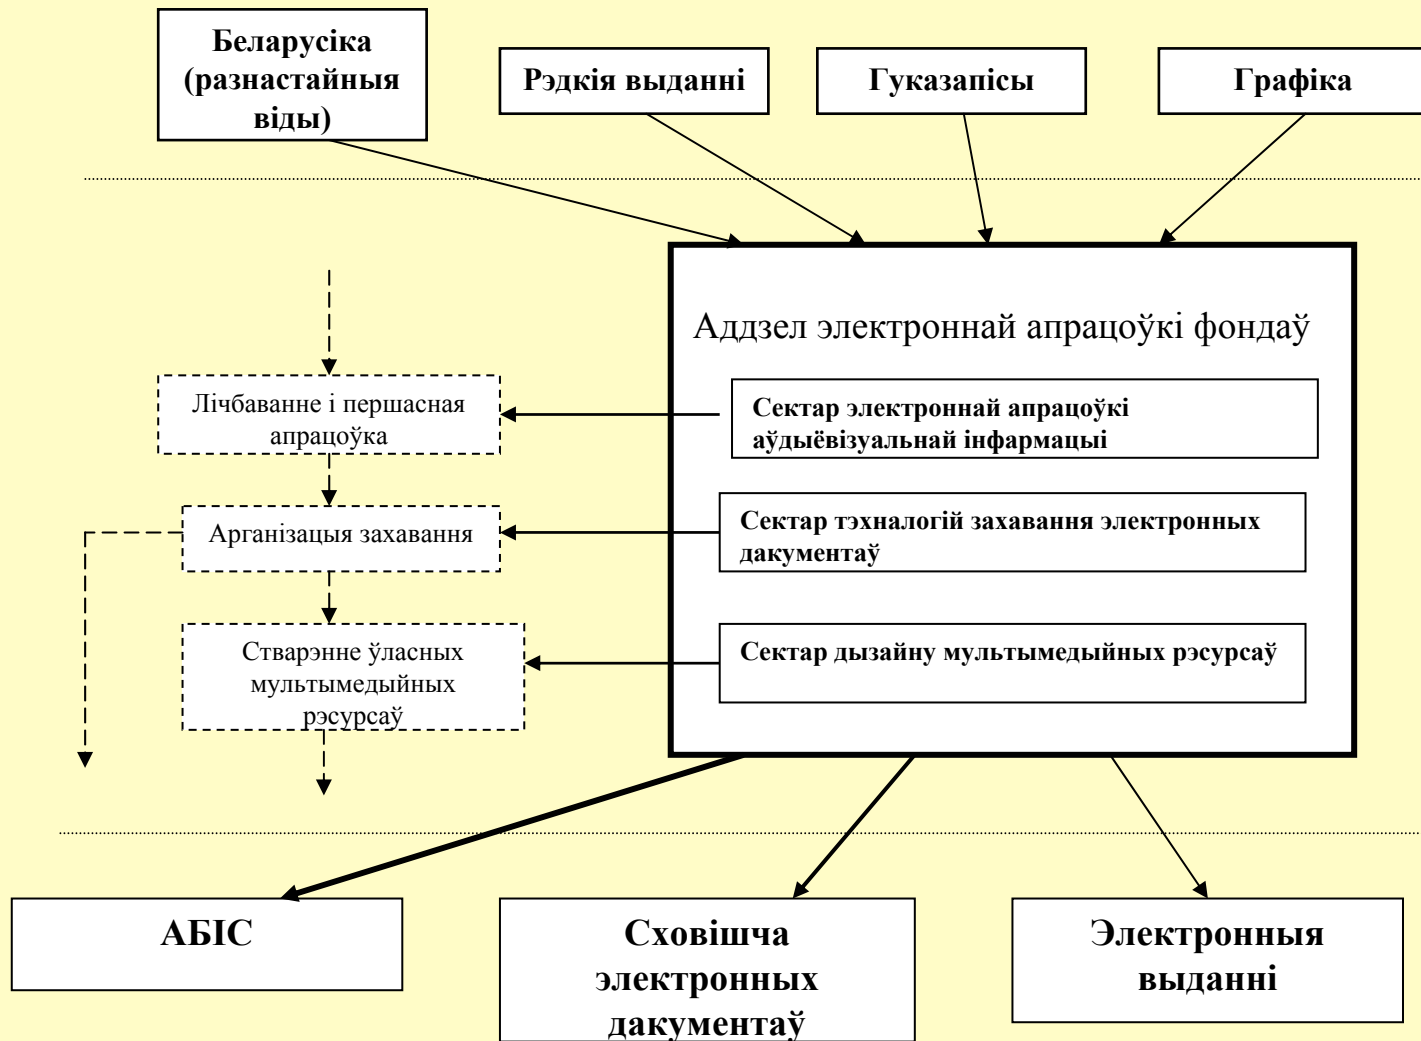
Беларусіка (разнастайныя віды)

Рэдкія выданні

Гуказапісы

Графіка

Аддзел электроннай апрацоўкі фондаў

Сектар электроннай апрацоўкі аўдыёвізуальнай інфармацыі

Сектар тэхналогій захавання электронных дакументаў

Сектар дызайну мультымедыйных рэсурсаў

Лічбаванне і першасная апрацоўка

Арганізацыя захавання

Стварэнне ўласных мультымедыйных рэсурсаў

АБІС

Сховішча электронных дакументаў

Электронныя выданні